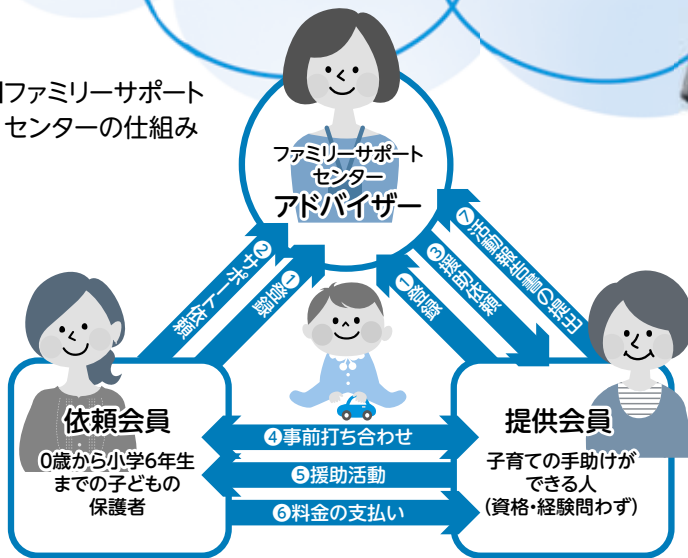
■ファミリーサポートセンターの仕組み

ファミリーサポートセンター
アドバイザー

②サポート依頼
①登録
③援助依頼
①登録
⑦活動報告書の提出

依頼会員
0歳から小学6年生までの子どもの保護者

提供会員
子育ての手助けができる人
(資格・経験問わず)

④事前打ち合わせ
⑤援助活動
⑥料金の支払い